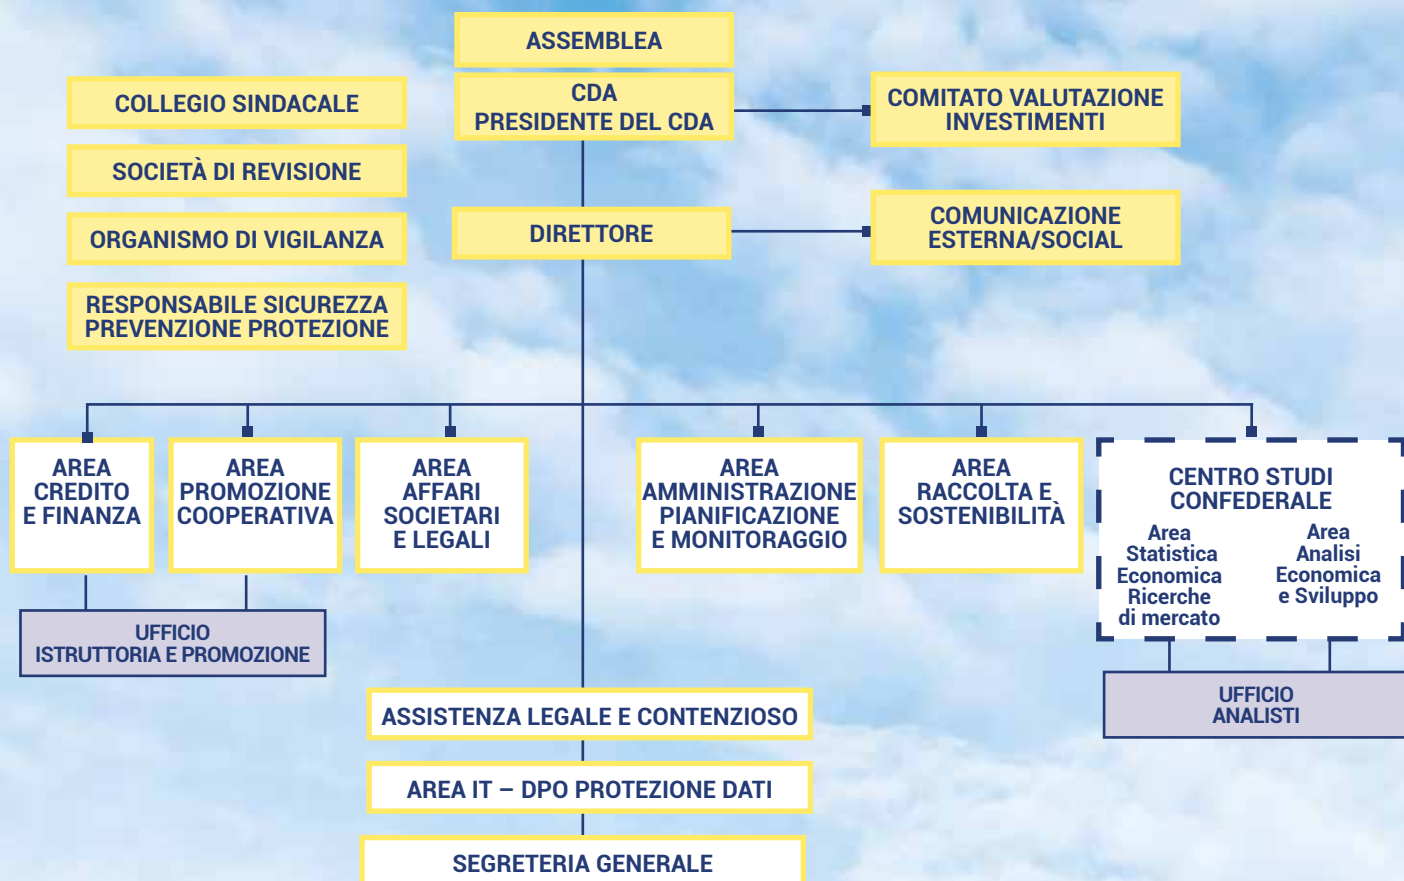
ASSEMBLEA

CDA
PRESIDENTE DEL CDA

COMITATO VALUTAZIONE INVESTIMENTI

COLLEGIO SINDACALE

SOCIETÀ DI REVISIONE

ORGANISMO DI VIGILANZA

RESPONSABILE SICUREZZA PREVENZIONE PROTEZIONE

DIRETTORE

COMUNICAZIONE ESTERNA/SOCIAL

AREA CREDITO E FINANZA

AREA PROMOZIONE COOPERATIVA

AREA AFFARI SOCIETARI E LEGALI

AREA AMMINISTRAZIONE PIANIFICAZIONE E MONITORAGGIO

AREA RACCOLTA E SOSTENIBILITÀ

CENTRO STUDI CONFEDERALE

Area Statistica Economica Ricerche di mercato

Area Analisi Economica e Sviluppo

UFFICIO ISTRUTTORIA E PROMOZIONE

UFFICIO ANALISTI

ASSISTENZA LEGALE E CONTENZIOSO

AREA IT – DPO PROTEZIONE DATI

SEGRETERIA GENERALE